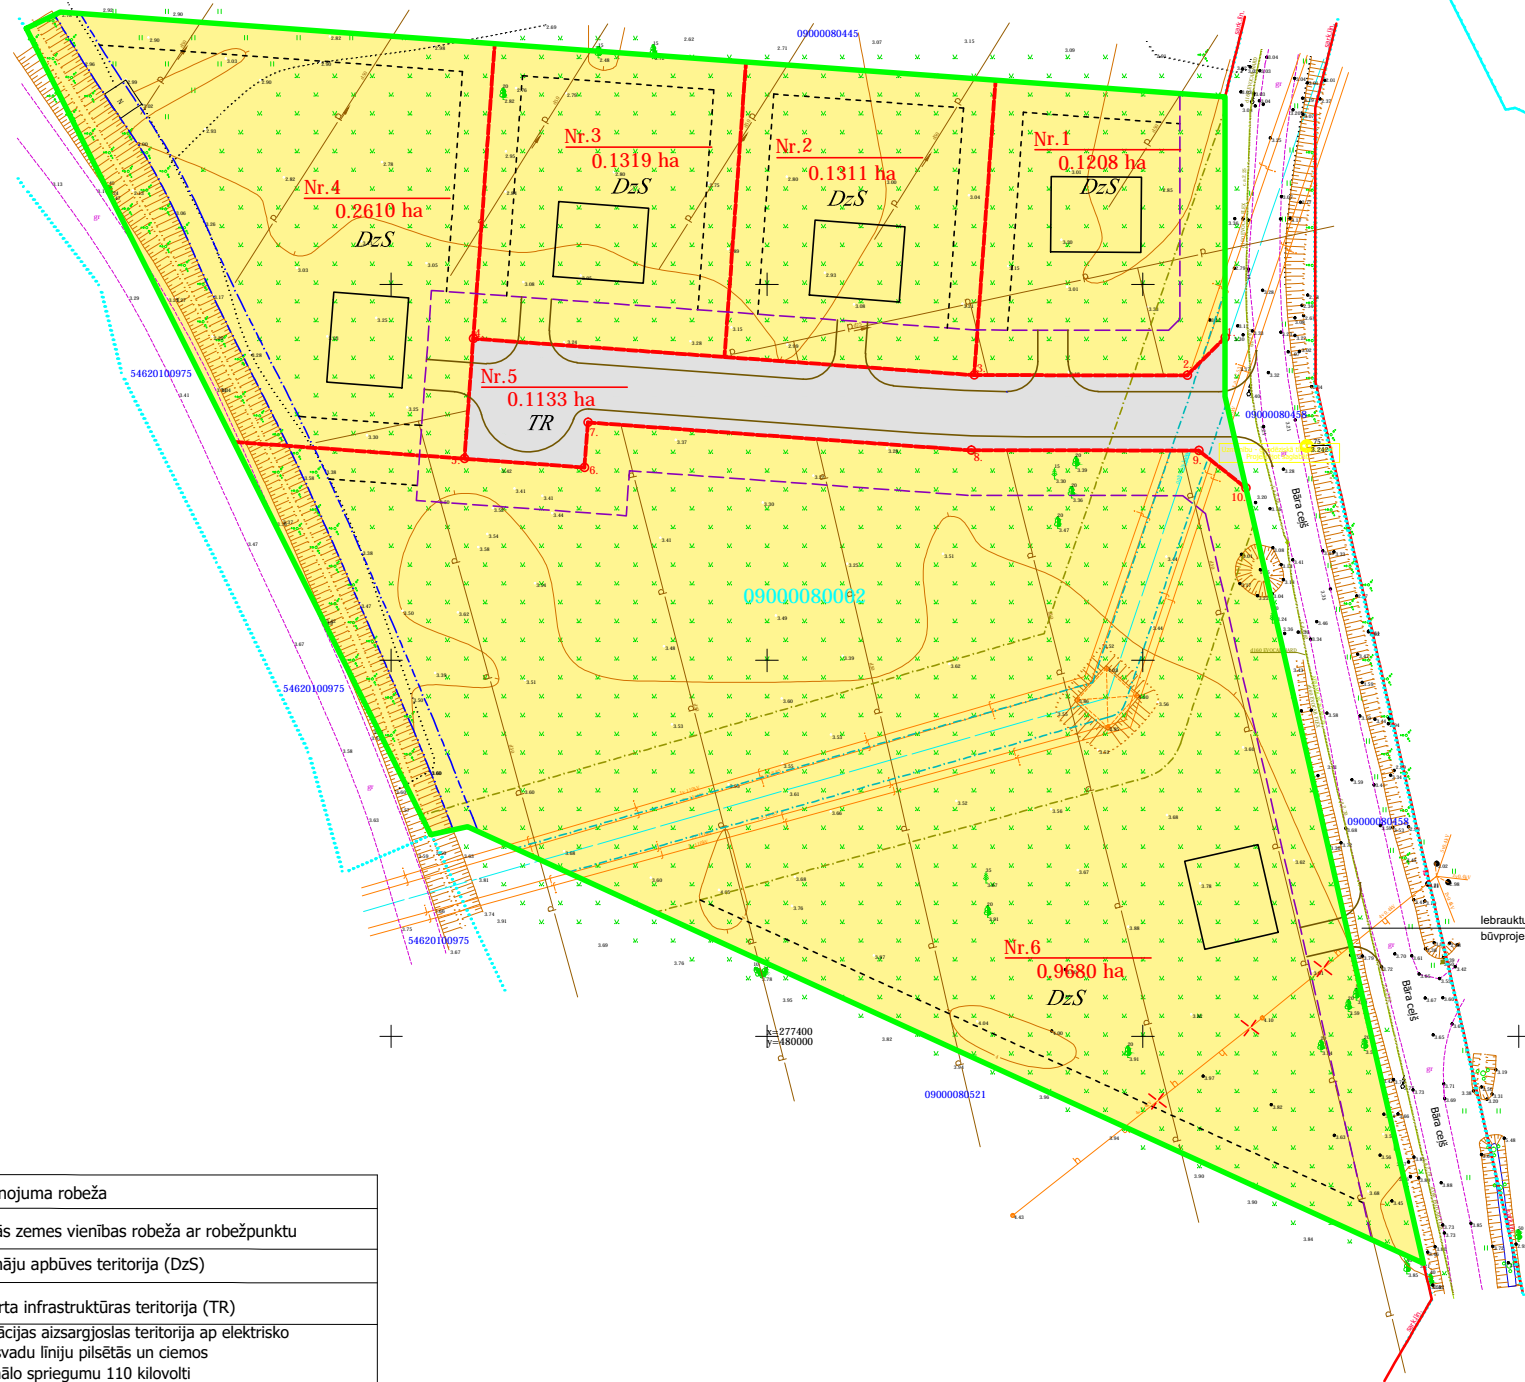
09000080445

Nr.3
0.1319 ha
DzS

Nr.2
0.1311 ha
DzS

Nr.1
0.1208 ha
DzS

Nr.4
0.2610 ha
DzS

54620100975

Nr.5
0.1133 ha
TR

09000080458

Bāra ceļš

09000080062

54620100975

09000080458

Iebrauktu
būvproje

54620100975

Nr.6
0.9680 ha
DzS

Bāra ceļš

x=277400
y=480000

09000080521

Bāra ceļš

1
2
3
4
5
6
7
8
9
10

| |
|---|
| nojuma robeža |
| is zemes vienības robeža ar robežpunktu |
| nāju apbūves teritorija (DzS) |
| rta infrastruktūras teritorija (TR) |
| ācijas aizsargjoslas teritorija ap elektrisko vadu līniju pilsētās un ciemos ālo spriegumu 110 kilovolti |